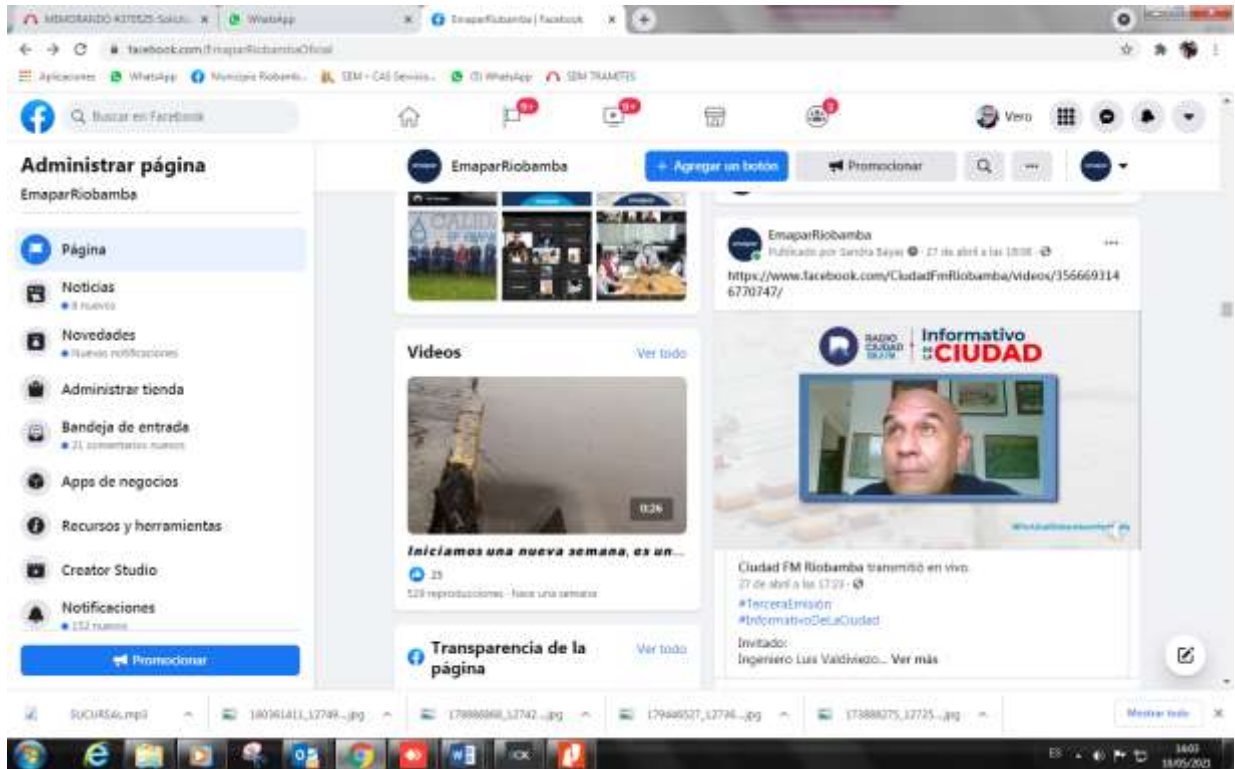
MEMORANDO #37625 Soluc... | WhatsApp | EmaparRiobamba | Facebook

facebook.com/EmaparRiobambaOficial

Aplicaciones | WhatsApp | Municipio Riobamb... | SEM - CAS Servicio... | (3) WhatsApp | SEM TRAMITES

Buscar en Facebook

9+ | 9+ | 3

Vero

Administrar página

EmaparRiobamba

Página

Noticias
● 8 nuevos

Novedades
● Nuevas notificaciones

Administrar tienda

Bandeja de entrada
● 21 comentarios nuevos

Apps de negocios

Recursos y herramientas

Creator Studio

Notificaciones
● 152 nuevos

Promocionar

EmaparRiobamba

+ Agregar un botón

Promocionar

Videos

Ver todo

0:26

Iniciamos una nueva semana, es un...

25

529 reproducciones · hace una semana

Transparencia de la página

Ver todo

EmaparRiobamba
Publicado por Sandra Bayas · 27 de abril a las 18:08 ·

https://www.facebook.com/CiudadFmRiobamba/videos/3566693146770747/

RADIO CIUDAD 98.5 FM | Informativo DE LA CIUDAD

Ciudad FM Riobamba transmitió en vivo.
27 de abril a las 17:23 ·

#TerceraEmisión
#InformativoDeLaCiudad

Invitado:
Ingeniero Luis Valdiviezo... Ver más

SUCURSAL.mp3 | 180361411_12749....jpg | 178886868_12742....jpg | 179446527_12736....jpg | 173888275_12725....jpg

Mostrar todo

ES

16:03
18/05/2021